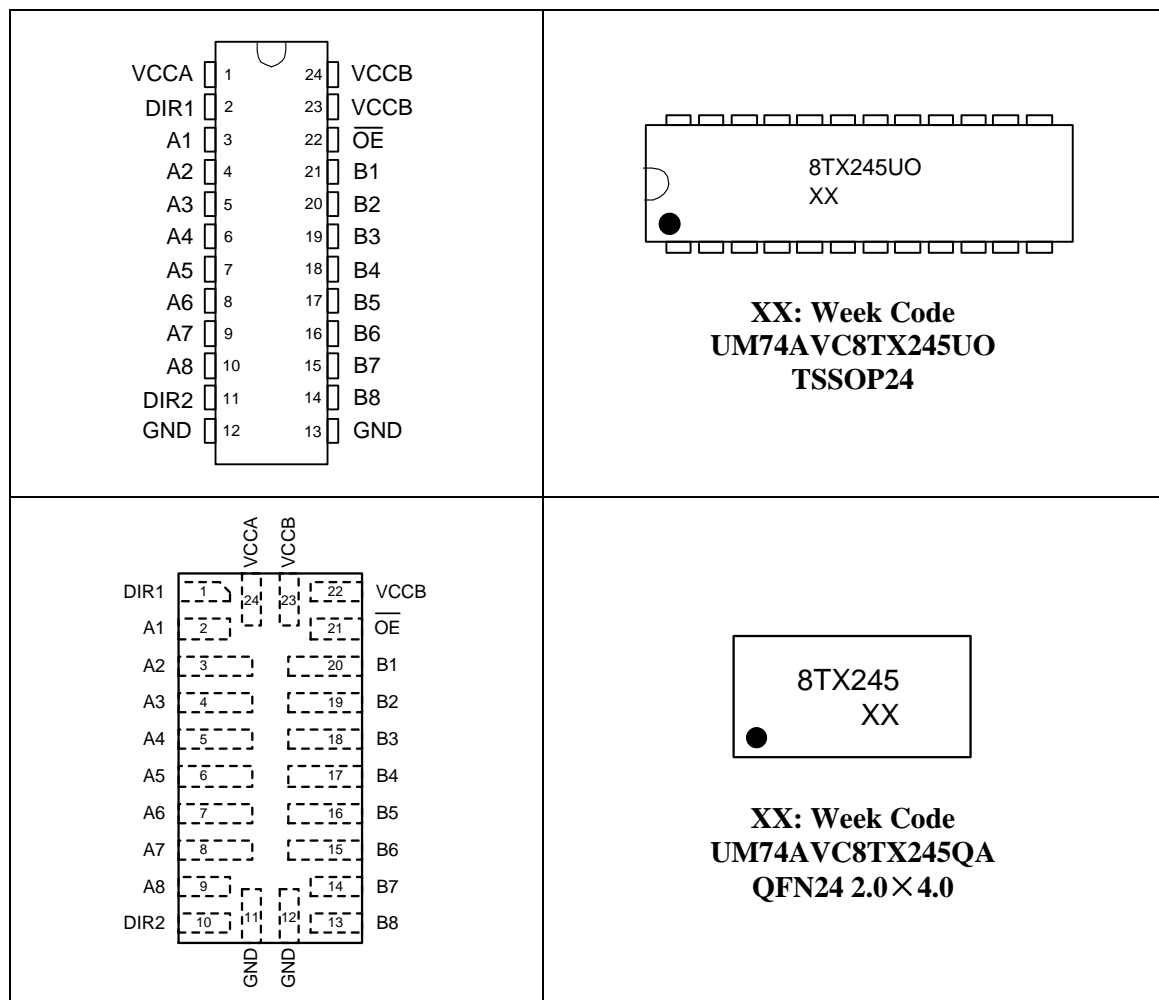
| | |
|---|---|
| VCCA 1 24 VCCB<br>DIR1 2 23 VCCB<br>A1 3 22 $\overline{OE}$<br>A2 4 21 B1<br>A3 5 20 B2<br>A4 6 19 B3<br>A5 7 18 B4<br>A6 8 17 B5<br>A7 9 16 B6<br>A8 10 15 B7<br>DIR2 11 14 B8<br>GND 12 13 GND | 8TX245UO<br>XX<br><br>**XX: Week Code**<br>**UM74AVC8TX245UO**<br>**TSSOP24** |
| VCCA VCCB<br>DIR1 1 24 23 22 VCCB<br>A1 2 21 $\overline{OE}$<br>A2 3 20 B1<br>A3 4 19 B2<br>A4 5 18 B3<br>A5 6 17 B4<br>A6 7 16 B5<br>A7 8 15 B6<br>A8 9 14 B7<br>DIR2 10 11 12 13 B8<br>GND GND | 8TX245<br>XX<br><br>**XX: Week Code**<br>**UM74AVC8TX245QA**<br>**QFN24 2.0×4.0** |